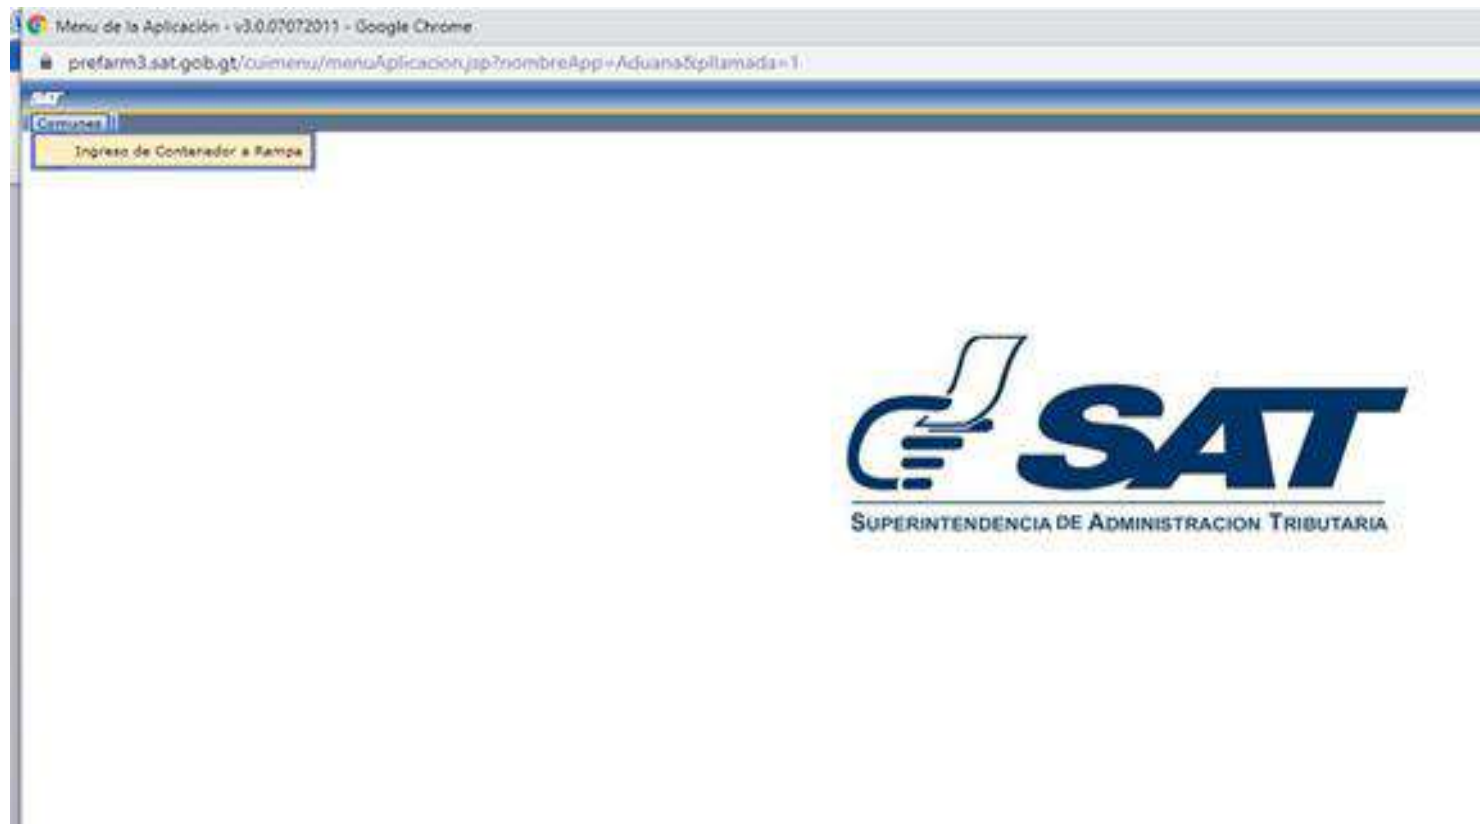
Menu de la Aplicación - v3.0.07072011 - Google Chrome

prefarm3.sat.gob.gt/cuimenu/menuAplicacion.jsp?nombreApp=Aduana&pllamada=1

SAT

Comunes

Ingreso de Contenedor a Rampa

SAT

SUPERINTENDENCIA DE ADMINISTRACION TRIBUTARIA